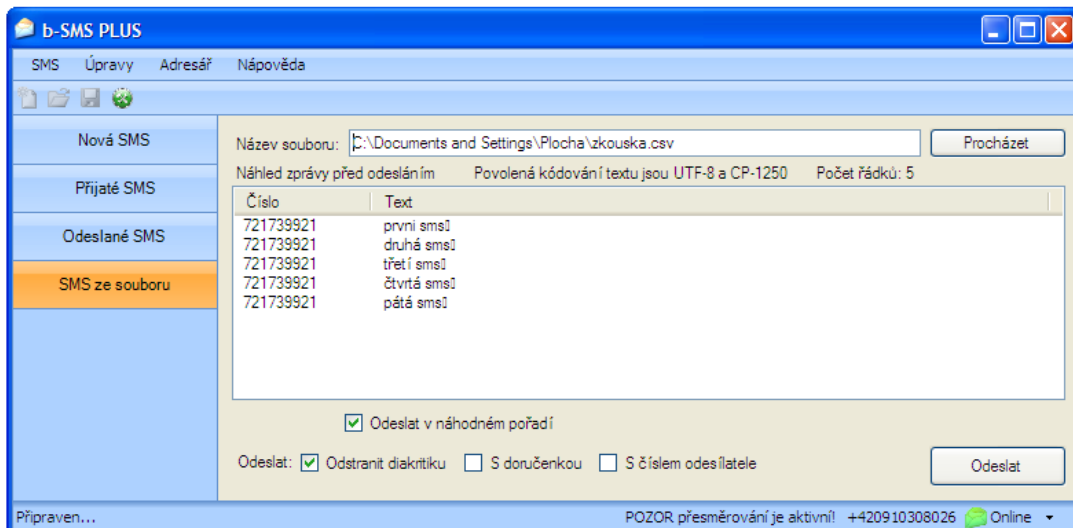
b-SMS PLUS

SMS Úpravy Adresář Nápověda

Nová SMS
Přijaté SMS
Odeslané SMS
SMS ze souboru

Název souboru: C:\Documents and Settings\Plocha\zkouska.csv
Procházet

Náhled zprávy před odesláním Povolená kódování textu jsou UTF-8 a CP-1250 Počet řádků: 5

| Číslo | Text |
|---|---|
| 721739921 | první sms |
| 721739921 | druhá sms |
| 721739921 | třetí sms |
| 721739921 | čtvrtá sms |
| 721739921 | pátá sms |

Odeslat v náhodném pořadí

Odeslat: Odstranit diakritiku S doručenkou S číslem odesílatele

Odeslat

Připraven...
POZOR přesměrování je aktivní! +420910308026 Online